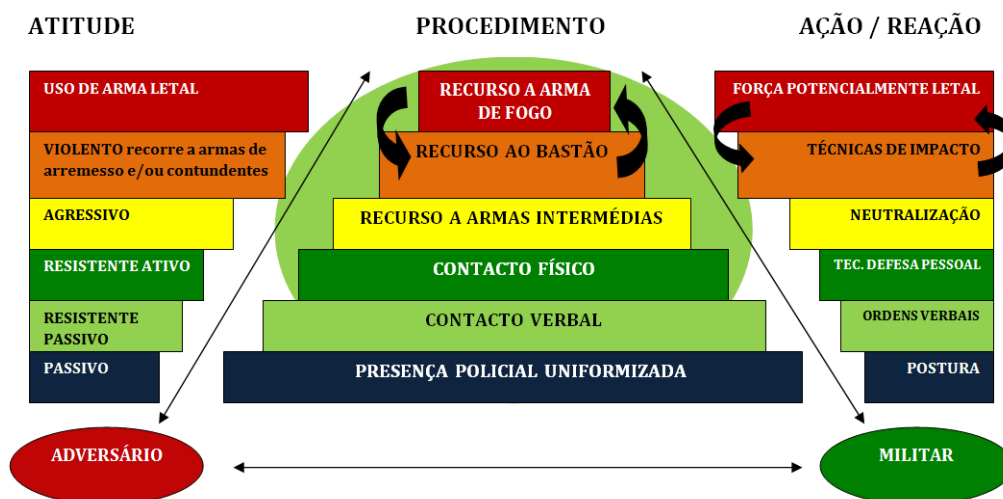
ATITUDE

PROCEDIMENTO

AÇÃO / REAÇÃO

USO DE ARMA LETAL

VIOLENTO recorre a armas de arremesso e/ou contundentes

AGRESSIVO

RESISTENTE ATIVO

RESISTENTE PASSIVO

PASSIVO

RECURSO A ARMA DE FOGO

RECURSO AO BASTÃO

RECURSO A ARMAS INTERMÉDIAS

CONTACTO FÍSICO

CONTACTO VERBAL

PRESENÇA POLICIAL UNIFORMIZADA

FORÇA POTENCIALMENTE LETAL

TÉCNICAS DE IMPACTO

NEUTRALIZAÇÃO

TEC. DEFESA PESSOAL

ORDENS VERBAIS

POSTURA

ADVERSÁRIO

MILITAR